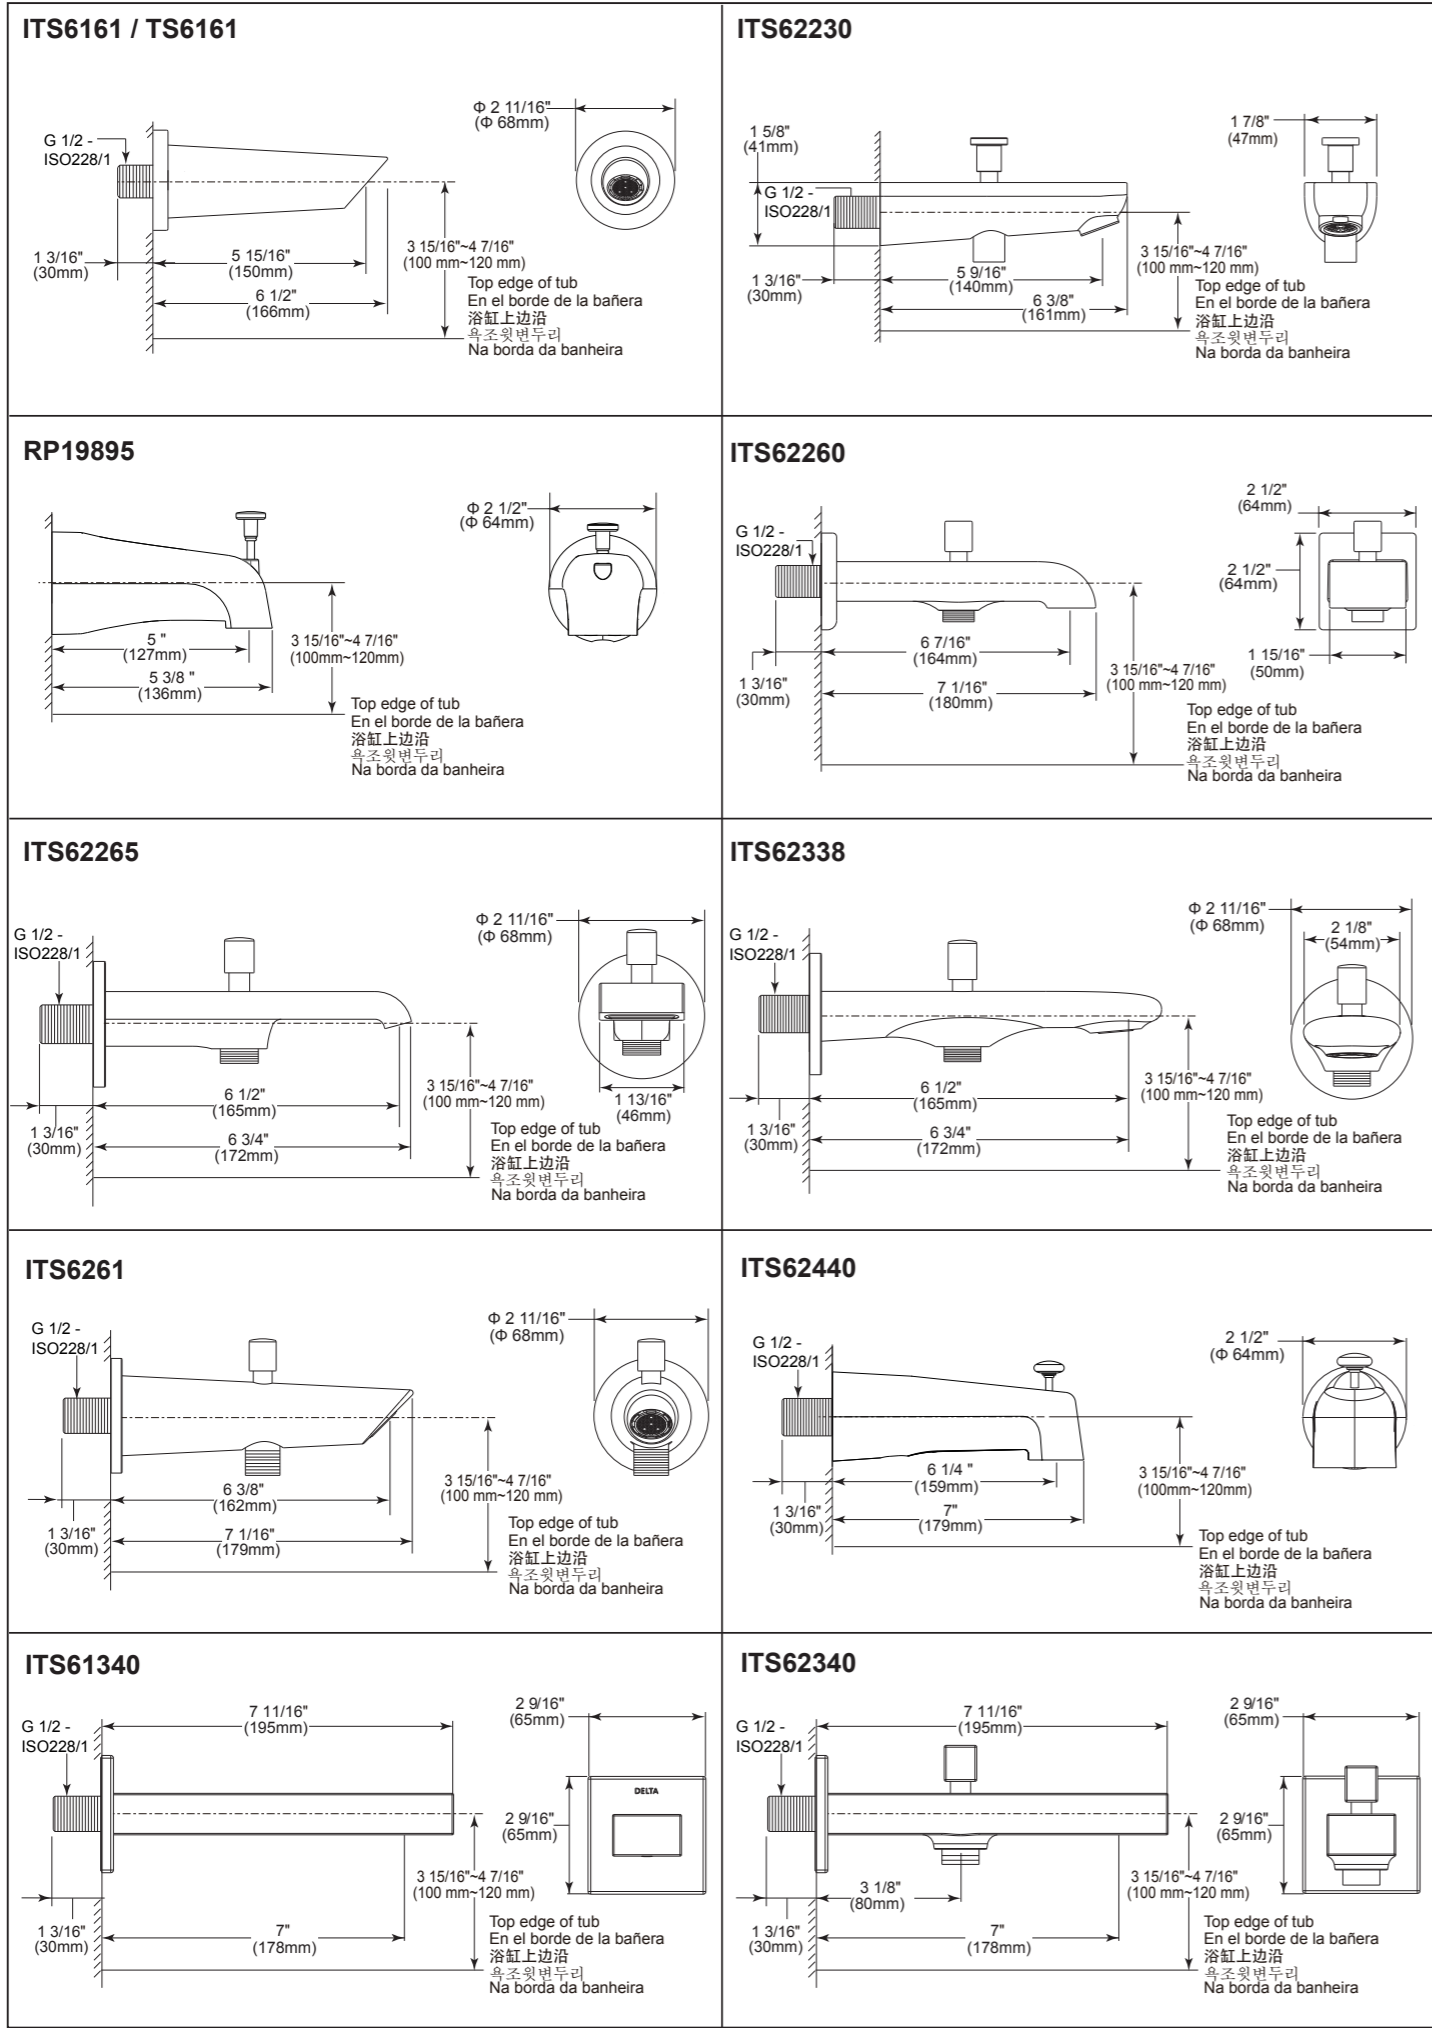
ITS6161 / TS6161

Φ 2 11/16"
(Φ 68mm)

G 1/2 -
ISO228/1

1 3/16"
(30mm)

5 15/16"
(150mm)

6 1/2"
(166mm)

3 15/16"~4 7/16"
(100 mm~120 mm)

Top edge of tub
En el borde de la bañera
浴缸上边沿
욕조윗변두리
Na borda da banheira

ITS62230

1 5/8"
(41mm)

G 1/2 -
ISO228/1

1 7/8"
(47mm)

1 3/16"
(30mm)

5 9/16"
(140mm)

6 3/8"
(161mm)

3 15/16"~4 7/16"
(100 mm~120 mm)

Top edge of tub
En el borde de la bañera
浴缸上边沿
욕조윗변두리
Na borda da banheira

RP19895

Φ 2 1/2"
(Φ 64mm)

5 "
(127mm)

5 3/8 "
(136mm)

3 15/16"~4 7/16"
(100mm~120mm)

Top edge of tub
En el borde de la bañera
浴缸上边沿
욕조윗변두리
Na borda da banheira

ITS62260

G 1/2 -
ISO228/1

2 1/2"
(64mm)

2 1/2"
(64mm)

1 15/16"
(50mm)

1 3/16"
(30mm)

6 7/16"
(164mm)

7 1/16"
(180mm)

3 15/16"~4 7/16"
(100 mm~120 mm)

Top edge of tub
En el borde de la bañera
浴缸上边沿
욕조윗변두리
Na borda da banheira

ITS62265

G 1/2 -
ISO228/1

Φ 2 11/16"
(Φ 68mm)

1 13/16"
(46mm)

6 1/2"
(165mm)

6 3/4"
(172mm)

1 3/16"
(30mm)

3 15/16"~4 7/16"
(100 mm~120 mm)

Top edge of tub
En el borde de la bañera
浴缸上边沿
욕조윗변두리
Na borda da banheira

ITS62338

G 1/2 -
ISO228/1

Φ 2 11/16"
(Φ 68mm)

2 1/8"
(54mm)

6 1/2"
(165mm)

6 3/4"
(172mm)

1 3/16"
(30mm)

3 15/16"~4 7/16"
(100 mm~120 mm)

Top edge of tub
En el borde de la bañera
浴缸上边沿
욕조윗변두리
Na borda da banheira

ITS6261

G 1/2 -
ISO228/1

Φ 2 11/16"
(Φ 68mm)

6 3/8"
(162mm)

7 1/16"
(179mm)

1 3/16"
(30mm)

3 15/16"~4 7/16"
(100 mm~120 mm)

Top edge of tub
En el borde de la bañera
浴缸上边沿
욕조윗변두리
Na borda da banheira

ITS62440

G 1/2 -
ISO228/1

2 1/2"
(Φ 64mm)

6 1/4 "
(159mm)

7"
(179mm)

1 3/16"
(30mm)

3 15/16"~4 7/16"
(100mm~120mm)

Top edge of tub
En el borde de la bañera
浴缸上边沿
욕조윗변두리
Na borda da banheira

ITS61340

G 1/2 -
ISO228/1

7 11/16"
(195mm)

2 9/16"
(65mm)

DELTA

2 9/16"
(65mm)

3 15/16"~4 7/16"
(100 mm~120 mm)

1 3/16"
(30mm)

7"
(178mm)

Top edge of tub
En el borde de la bañera
浴缸上边沿
욕조윗변두리
Na borda da banheira

ITS62340

G 1/2 -
ISO228/1

7 11/16"
(195mm)

2 9/16"
(65mm)

2 9/16"
(65mm)

3 1/8"
(80mm)

3 15/16"~4 7/16"
(100 mm~120 mm)

1 3/16"
(30mm)

7"
(178mm)

Top edge of tub
En el borde de la bañera
浴缸上边沿
욕조윗변두리
Na borda da banheira